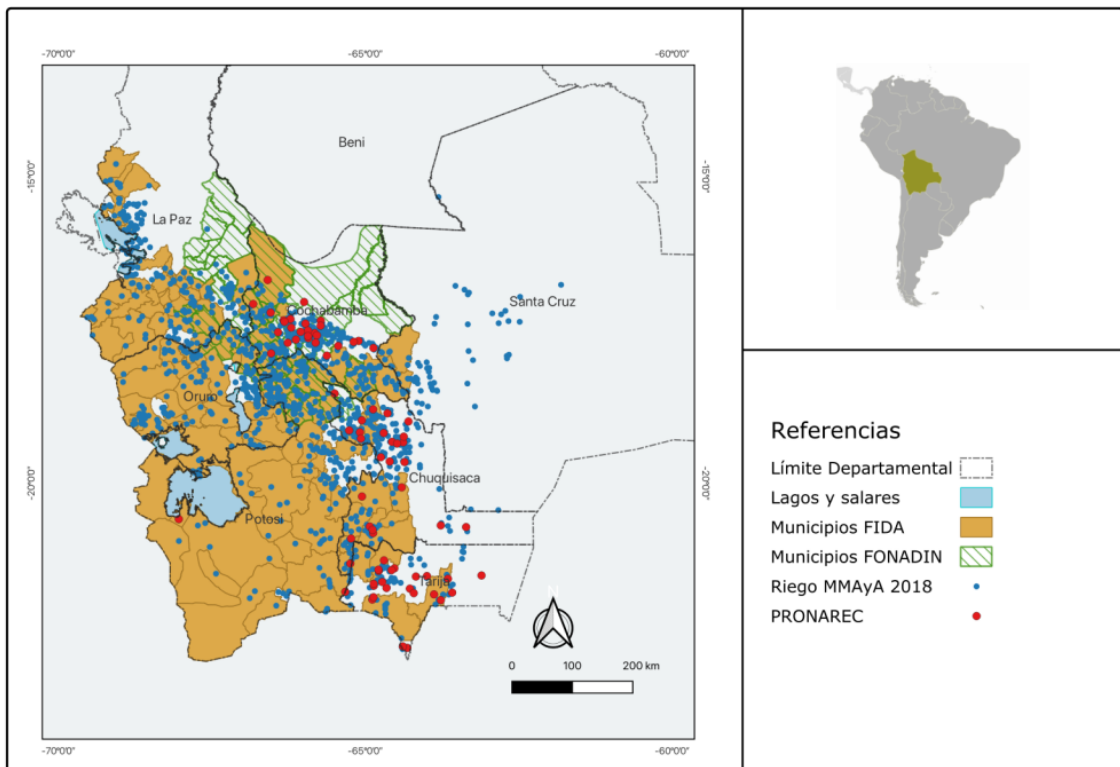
-70°0'0"
-65°0'0"
-60°0'0"

-15°0'0"
-15°0'0"

Beni

La Paz

Santa Cruz

Cochabamba

Oruro

-20°0'0"
-20°0'0"

Chuquisaca

Potosí

Tarija

N

0 100 200 km

-70°0'0"
-65°0'0"
-60°0'0"

Referencias

Límite Departamental

Lagos y salares

Municipios FIDA

Municipios FONADIN

Riego MMAyA 2018

PRONAREC